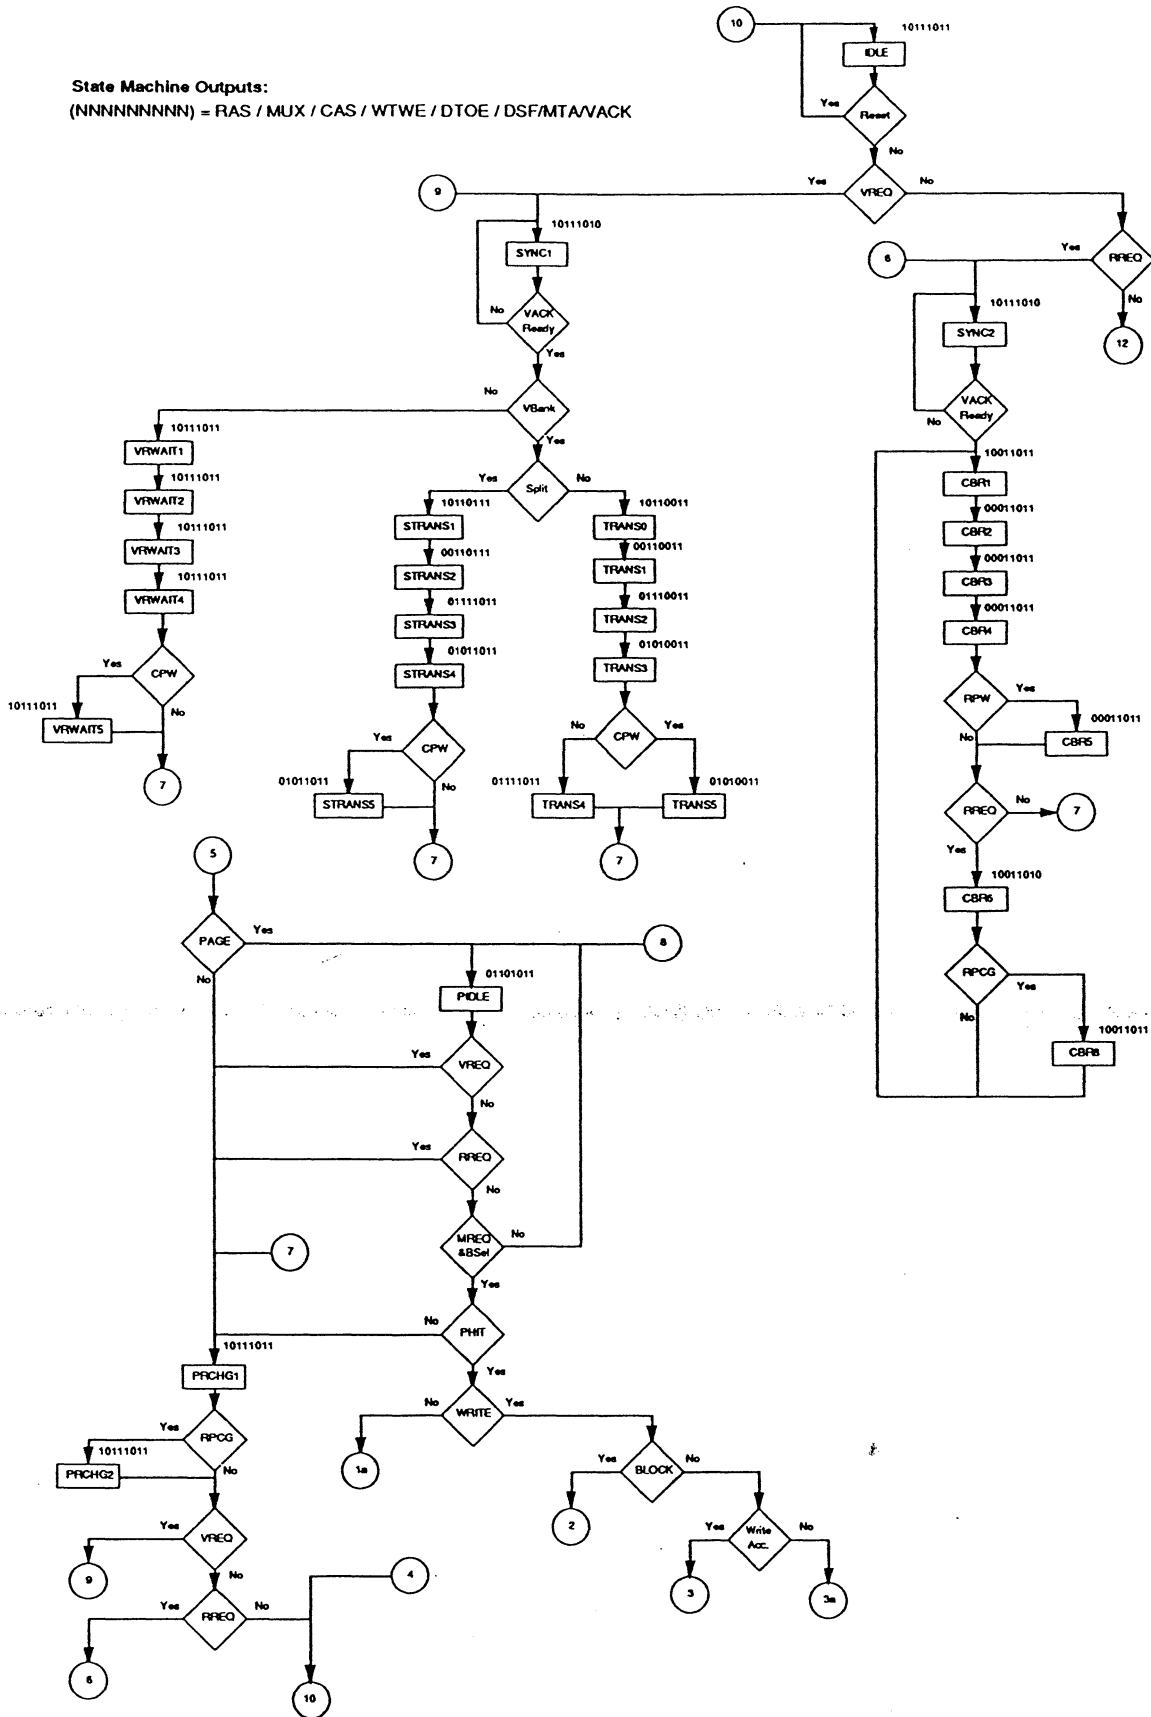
State Machine Outputs:
(NNNNNNNNN) = RAS / MUX / CAS / WTWE / DTOE / DSF/MTA/VACK

10
10111011
IDLE
Yes
Reset
No
Yes
VREQ
No
9
10111010
SYNC1
No
VACK Ready
Yes
Yes
RREQ
6
No
10111010
12
SYNC2
No
VACK Ready
No
VBank
Yes
10111011
VRWAIT1
10111011
VRWAIT2
10111011
VRWAIT3
10111011
VRWAIT4
Yes
CPW
No
10111011
VRWAIT5
7
Yes
Split
No
10110111
STRANS1
00110111
STRANS2
01111011
STRANS3
01011011
STRANS4
Yes
CPW
No
01011011
STRANS5
7
10110011
TRANS0
00110011
TRANS1
01110011
TRANS2
01010011
TRANS3
No
CPW
Yes
01111011
TRANS4
01010011
TRANS5
7
10011011
CBR1
00011011
CBR2
00011011
CBR3
00011011
CBR4
RPW
Yes
00011011
No
CBR5
RREQ
No
7
Yes
10011010
CBR6
RPCG
Yes
No
10011011
CBR8

5
PAGE
Yes
8
No
01101011
PIDLE
Yes
VREQ
No
Yes
RREQ
No
7
MREQ &BSel
No
Yes
No
PHIT
10111011
Yes
PRCHG1
No
WRITE
Yes
Yes
RPCG
10111011
No
PRCHG2
1a
Yes
BLOCK
No
2
Yes
Write Acc.
No
3
3a
Yes
VREQ
9
No
4
Yes
RREQ
No
6
10